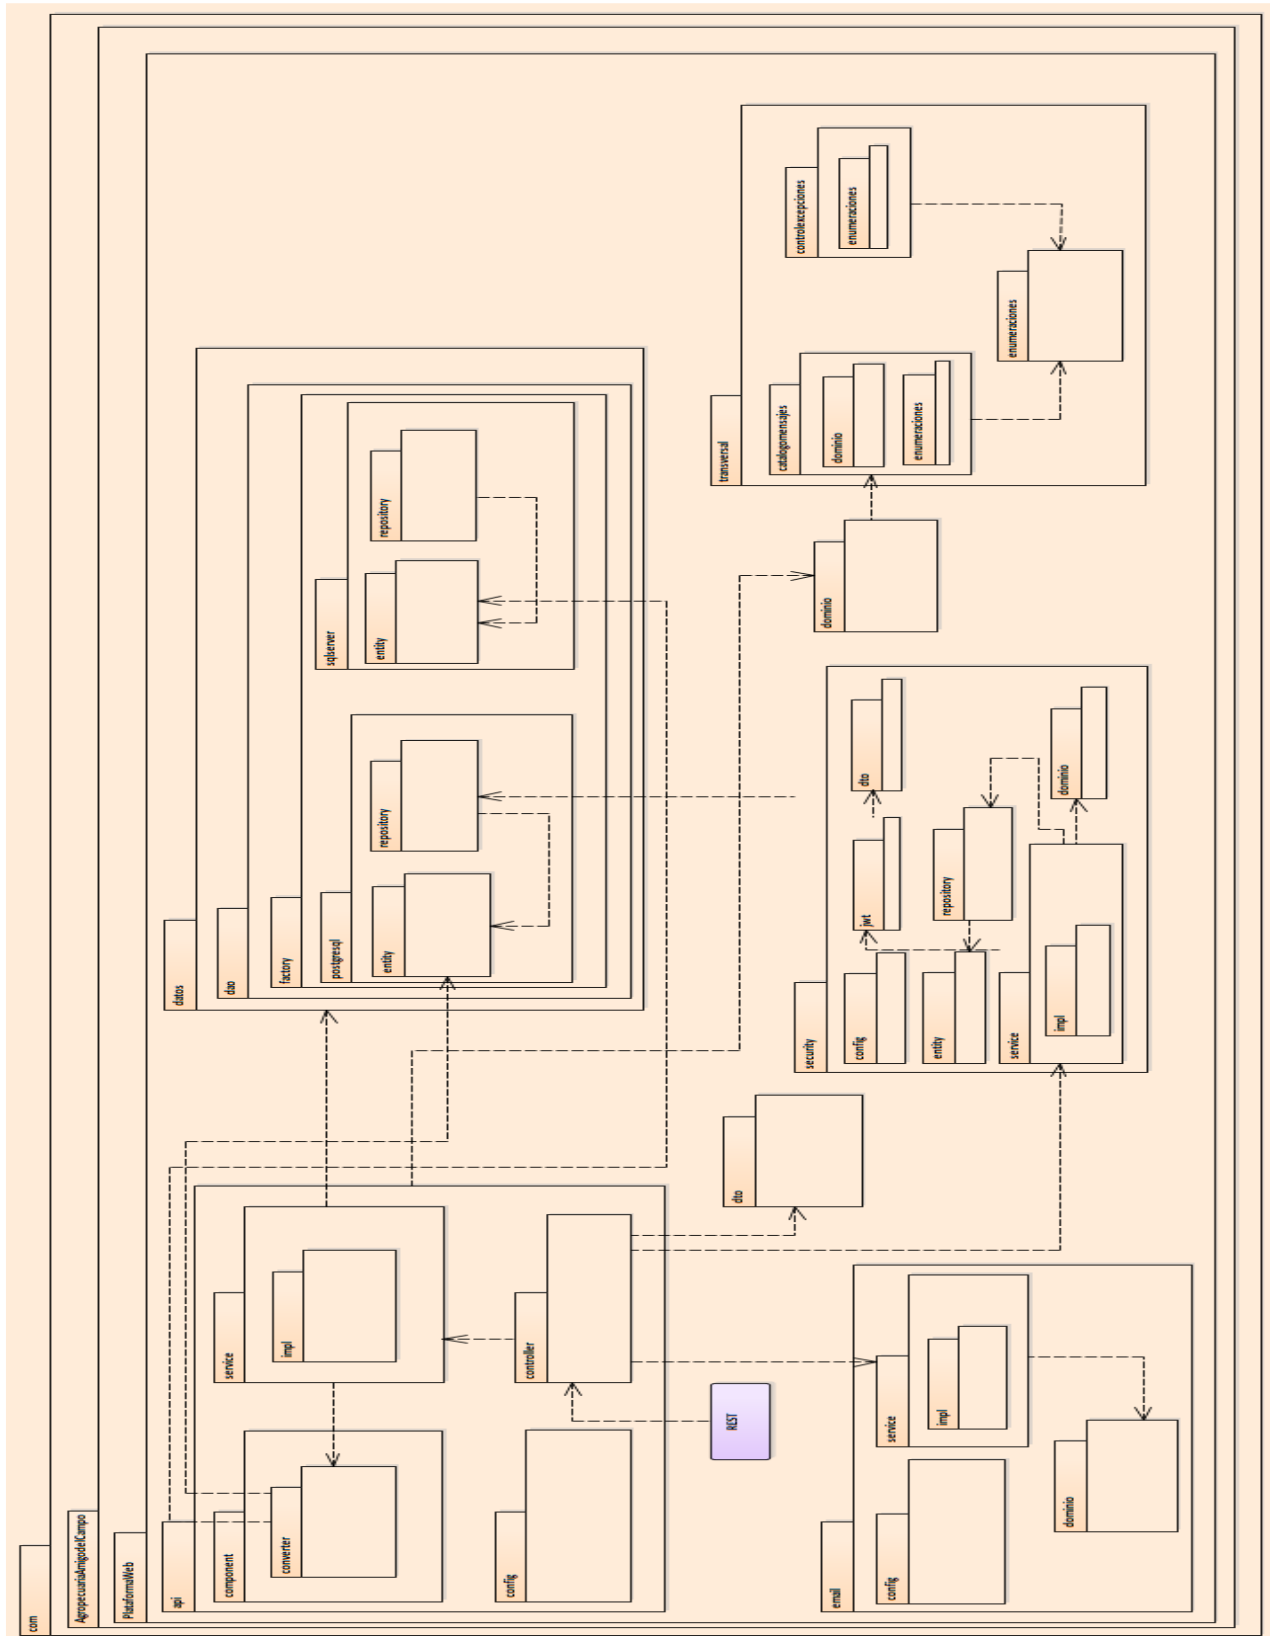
com
AgropecuariaAmigodelCampo
PlataformaWeb
datos
dao
factory
postgresql
entity
repository
sqlserver
entity
repository
transversal
catalogomensajes
dominio
enumeraciones
controlexcepciones
enumeraciones
enumeraciones
dominio
security
config
entity
jwt
dto
repository
service
impl
dominio
dto
api
component
converter
service
impl
config
controller
REST
email
config
service
impl
dominio